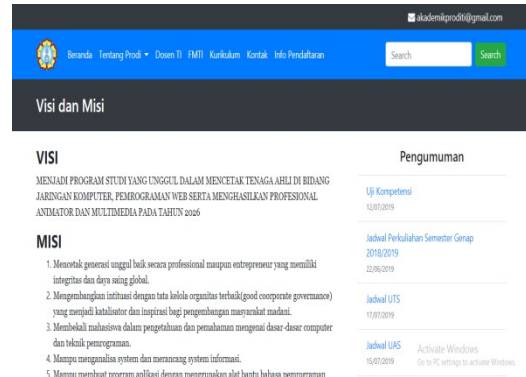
akademikprodit@gmail.com

Beranda Tentang Prodi ▾ Dosen TI FMTI Kurikulum Kontak Info Pendaftaran

Search

Search

Visi dan Misi

VISI

MENJADI PROGRAM STUDI YANG UNGGUL DALAM MENCETAK TENAGA AHLI DI BIDANG JARINGAN KOMPUTER, PEMROGRAMAN WEB SERTA MENGHASILKAN PROFESIONAL ANIMATOR DAN MULTIMEDIA PADA TAHUN 2026

MISI

1. Mencetak generasi unggul baik secara professional maupun entrepreneur yang memiliki integritas dan daya saing global.
2. Mengembangkan intitusi dengan tata kelola organitas terbaik(good coorperate governance) yang menjadi katalisator dan inspirasi bagi pengembangan masyarakat madani.
3. Membekali mahasiswa dalam pengetahuan dan pemahaman mengenai dasar-dasar computer dan teknik pemrograman.
4. Mampu menganalisa system dan merancang system informasi.
5. Mampu membuat program aplikasi dengan menggunakan alat bantu bahasa pemrograman

Pengumuman

Uji Kompetensi
12/07/2019

Jadwal Perkuliahan Semester Genap 2018/2019
22/06/2019

Jadwal UTS
17/07/2019

Jadwal UAS
15/07/2019

Activate Windows
Go to PC settings to activate Windows.